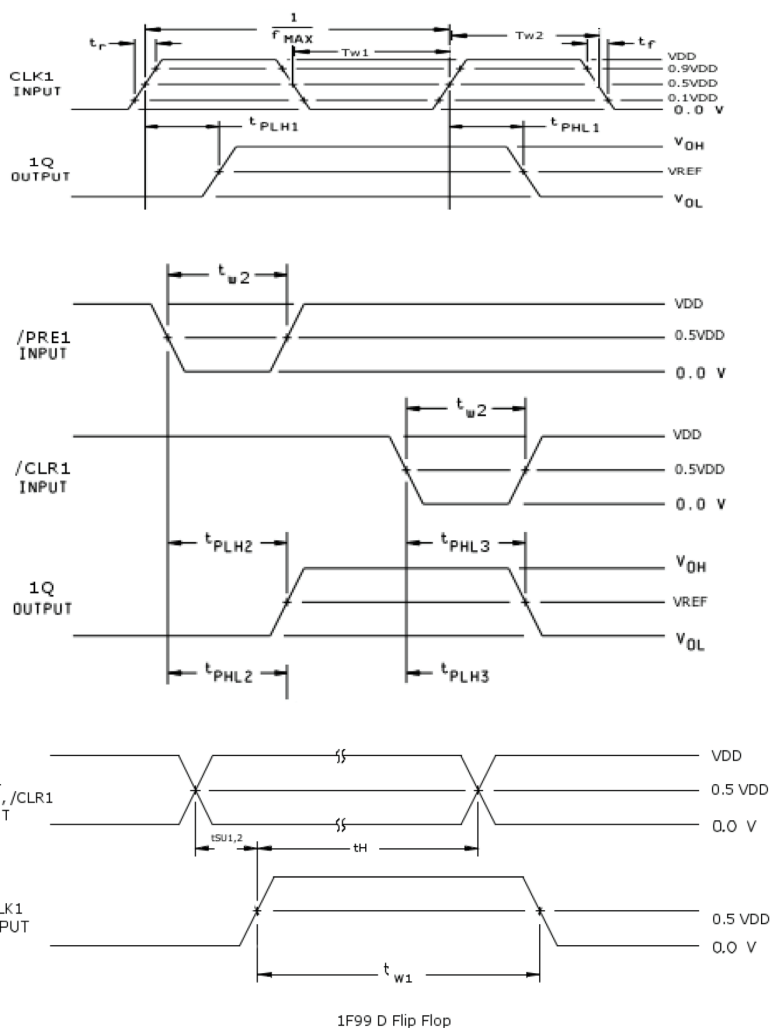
$\frac{1}{f_{MAX}}$

$t_r$

Tw1

Tw2

$t_f$

CLK1 INPUT

VDD

0.9VDD

0.5VDD

0.1VDD

0.0 V

$t_{PLH1}$

$t_{PHL1}$

1Q OUTPUT

$V_{OH}$

VREF

$V_{OL}$

$t_w2$

/PRE1 INPUT

VDD

0.5VDD

0.0 V

$t_w2$

/CLR1 INPUT

VDD

0.5VDD

0.0 V

$t_{PLH2}$

$t_{PHL3}$

1Q OUTPUT

$V_{OH}$

VREF

$V_{OL}$

$t_{PHL2}$

$t_{PLH3}$

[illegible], /CLR1 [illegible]T

VDD

0.5 VDD

0.0 V

tSU1,2

tH

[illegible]LK1 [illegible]PUT

0.5 VDD

0.0 V

$t_{w1}$

1F99 D Flip Flop